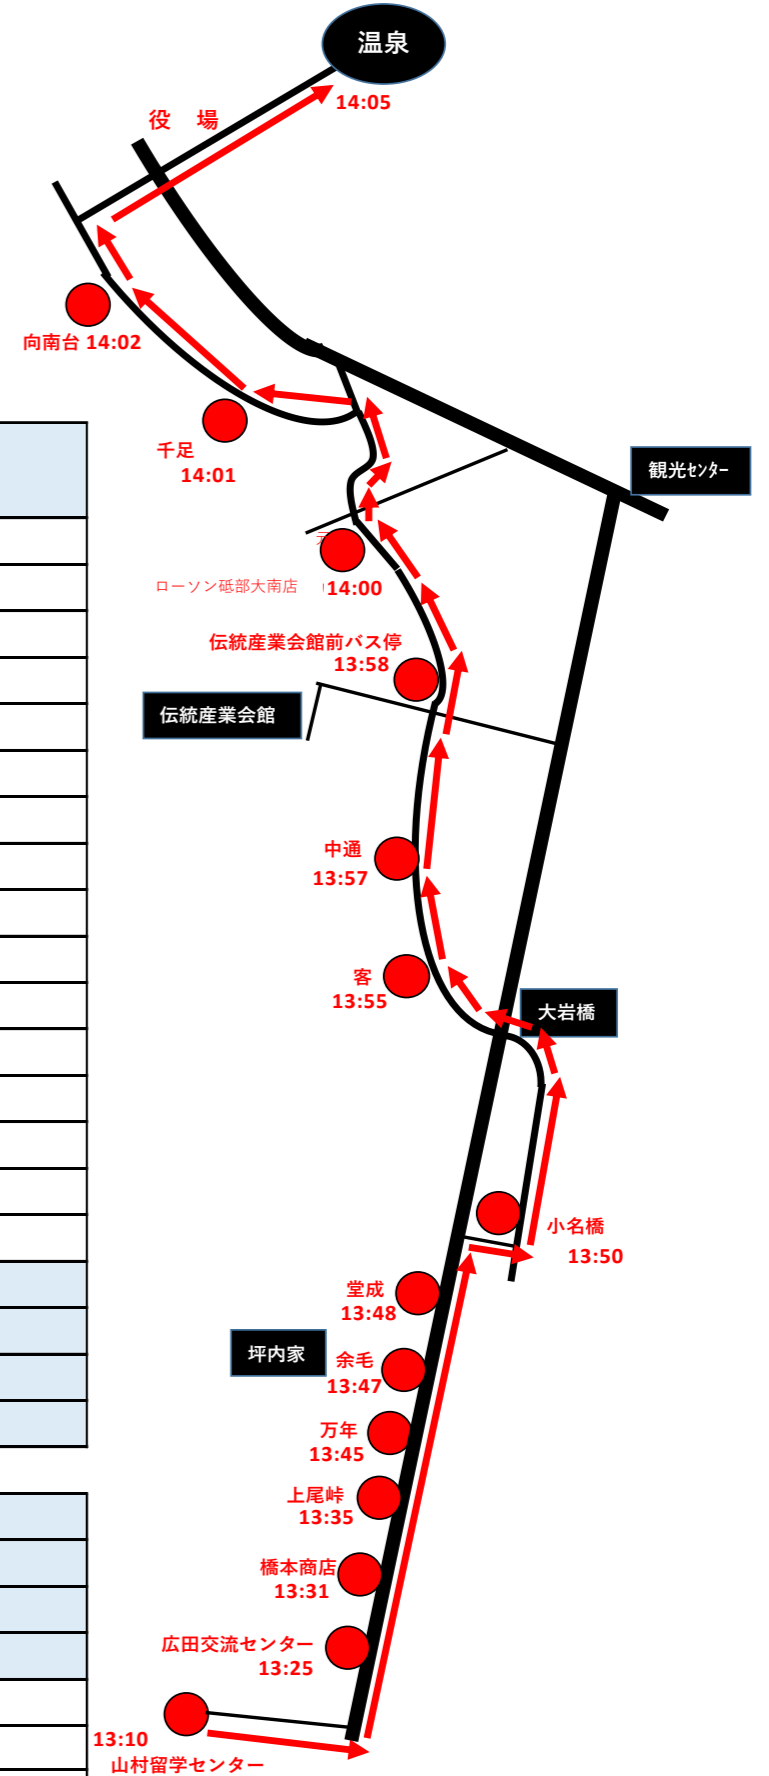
温泉

14:05

役 場

向南台 14:02

千足
14:01

観光センター

ローソン砥部大南店

14:00

伝統産業会館前バス停
13:58

伝統産業会館

中通
13:57

客
13:55

大岩橋

小名橋
13:50

堂成
13:48

坪内家

余毛
13:47

万年
13:45

上尾峠
13:35

橋本商店
13:31

広田交流センター
13:25

13:10
山村留学センター